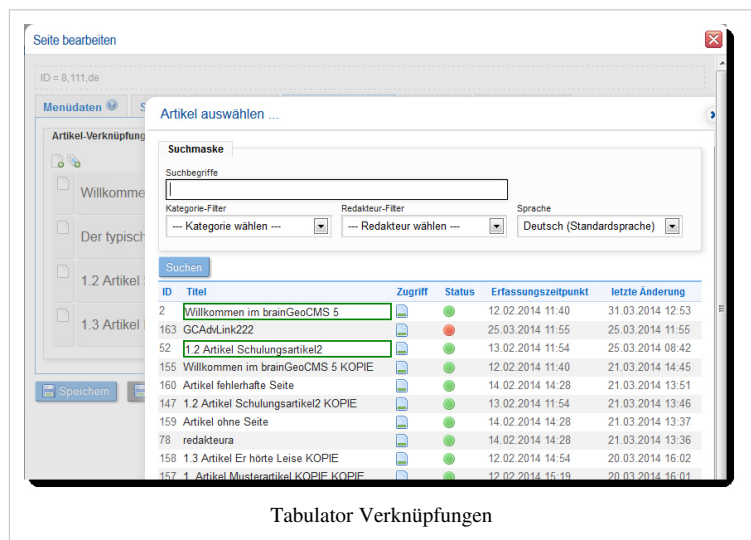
Seite bearbeiten

ID = 8,111,de

Menüdaten S

Artikel-Verknüpfung

Willkomme

Der typisch

1.2 Artikel

1.3 Artikel

Speichern

Artikel auswählen ...

Suchmaske

Suchbegriffe

Kategorie-Filter
--- Kategorie wählen ---

Redakteur-Filter
--- Redakteur wählen ---

Sprache
Deutsch (Standardsprache)

Suchen

| ID | Titel | Zugriff | Status | Erfassungszeitpunkt | letzte Änderung |
|---|---|---|---|---|---|
| 2 | Willkommen im brainGeoCMS 5 | | | 12.02.2014 11:40 | 31.03.2014 12:53 |
| 163 | GCAdvLink222 | | | 25.03.2014 11:55 | 25.03.2014 11:55 |
| 52 | 1.2 Artikel Schulungsartikel2 | | | 13.02.2014 11:54 | 25.03.2014 08:42 |
| 155 | Willkommen im brainGeoCMS 5 KOPIE | | | 12.02.2014 11:40 | 21.03.2014 14:45 |
| 160 | Artikel fehlerhafte Seite | | | 14.02.2014 14:28 | 21.03.2014 13:51 |
| 147 | 1.2 Artikel Schulungsartikel2 KOPIE | | | 13.02.2014 11:54 | 21.03.2014 13:46 |
| 159 | Artikel ohne Seite | | | 14.02.2014 14:28 | 21.03.2014 13:37 |
| 78 | redakteura | | | 14.02.2014 14:28 | 21.03.2014 13:36 |
| 158 | 1.3 Artikel Er hörte Leise KOPIE | | | 12.02.2014 14:54 | 20.03.2014 16:02 |
| 157 | 1. Artikel Musterartikel KOPIE KOPIE | | | 12.02.2014 15:19 | 20.03.2014 16:01 |

Tabulator Verknüpfungen